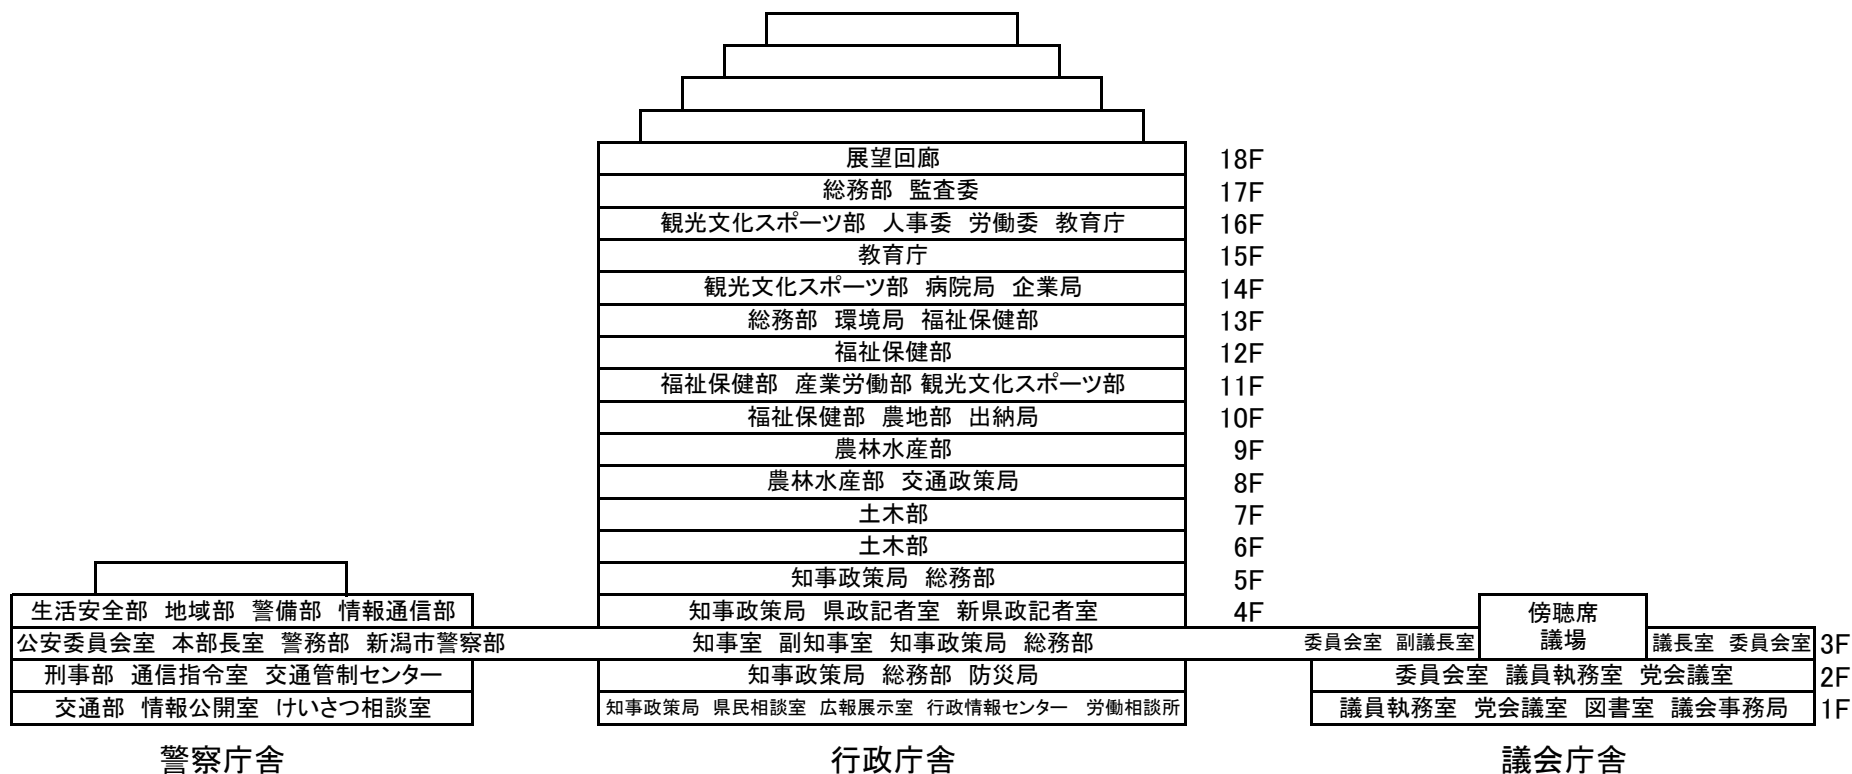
展望回廊 18F
総務部 監査委 17F
観光文化スポーツ部 人事委 労働委 教育庁 16F
教育庁 15F
観光文化スポーツ部 病院局 企業局 14F
総務部 環境局 福祉保健部 13F
福祉保健部 12F
福祉保健部 産業労働部 観光文化スポーツ部 11F
福祉保健部 農地部 出納局 10F
農林水産部 9F
農林水産部 交通政策局 8F
土木部 7F
土木部 6F
知事政策局 総務部 5F
生活安全部 地域部 警備部 情報通信部
知事政策局 県政記者室 新県政記者室 4F
傍聴席
議場
公安委員会室 本部長室 警務部 新潟市警察部
知事室 副知事室 知事政策局 総務部
委員会室 副議長室
議長室 委員会室 3F
刑事部 通信指令室 交通管制センター
知事政策局 総務部 防災局
委員会室 議員執務室 党会議室 2F
交通部 情報公開室 けいさつ相談室
知事政策局 県民相談室 広報展示室 行政情報センター 労働相談所
議員執務室 党会議室 図書室 議会事務局 1F

警察庁舎

行政庁舎

議会庁舎